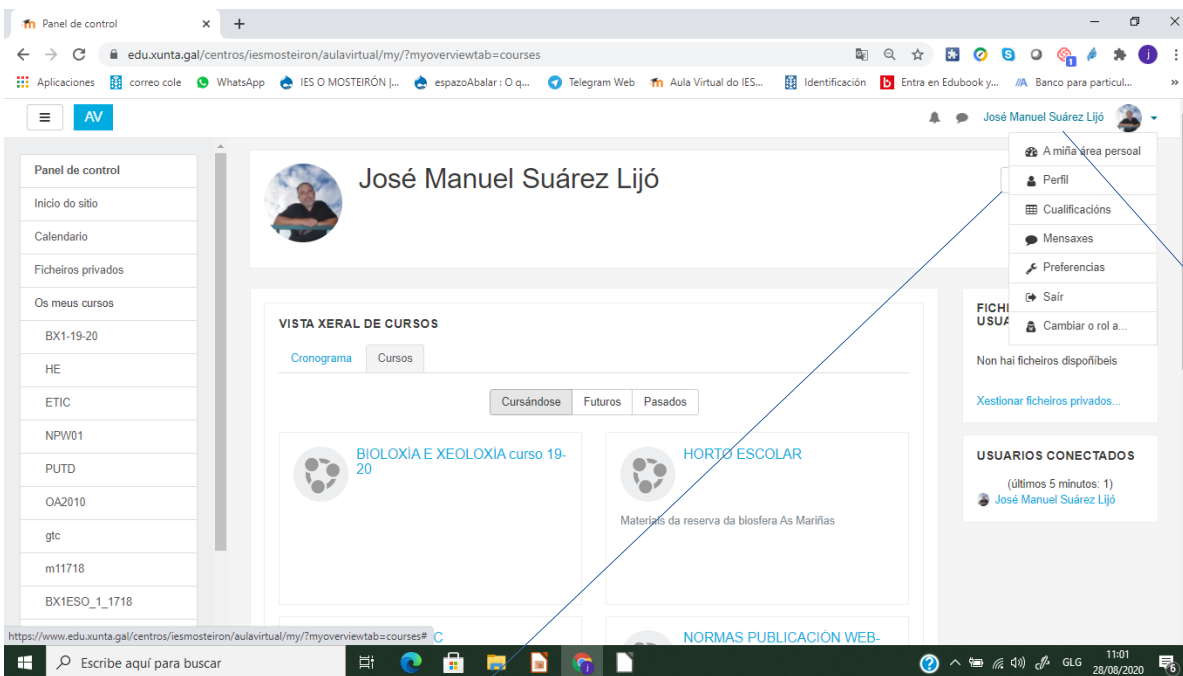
Panel de control
edu.xunta.gal/centros/iesmosteiron/aulavirtual/my/?myoverviewtab=courses
Aplicaciones correo cole WhatsApp IES O MOSTEIRÓN |... espazoAbalar : O q... Telegram Web Aula Virtual do IES... Identificación Entra en Edubook y... Banco para particul...

AV
José Manuel Suárez Lijó

A miña área persoal
Perfil
Cualificacións
Mensaxes
Preferencias
Saír
Cambiar o rol a...

Panel de control
Inicio do sitio
Calendario
Ficheiros privados
Os meus cursos
BX1-19-20
HE
ETIC
NPW01
PUTD
OA2010
gtc
m11718
BX1ESO_1_1718

José Manuel Suárez Lijó

VISTA XERAL DE CURSOS
Cronograma Cursos
Cursándose Futuros Pasados

BIOLOXÍA E XEOLOXÍA curso 19-20

HORTO ESCOLAR
Materiais da reserva da biosfera As Mariñas

C
NORMAS PUBLICACIÓN WEB-

FICHI
USUA
Non hai ficheiros dispoñíbeis
Xestionar ficheiros privados...

USUARIOS CONECTADOS
(últimos 5 minutos: 1)
José Manuel Suárez Lijó

https://www.edu.xunta.gal/centros/iesmosteiron/aulavirtual/my/?myoverviewtab=courses#

Escribe aquí para buscar
GLG 11:01 28/08/2020